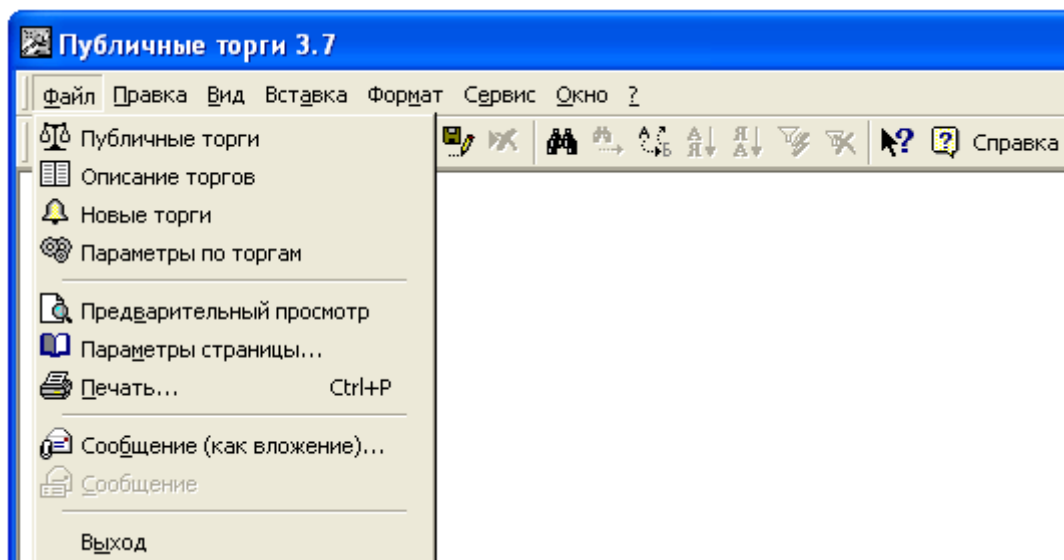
Публичные торги 3.7

Файл Правка Вид Вставка Формат Сервис Окно ?

Справка

Публичные торги
Описание торгов
Новые торги
Параметры по торгам

Предварительный просмотр
Параметры страницы...
Печать... Ctrl+P

Сообщение (как вложение)...
Сообщение

Выход